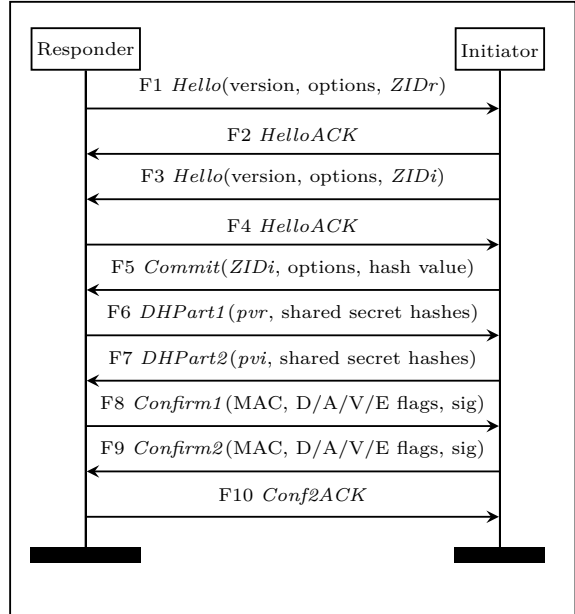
Responder

Initiator

F1 Hello(version, options, ZIDr)

F2 HelloACK

F3 Hello(version, options, ZIDi)

F4 HelloACK

F5 Commit(ZIDi, options, hash value)

F6 DHPart1(pvr, shared secret hashes)

F7 DHPart2(pvi, shared secret hashes)

F8 Confirm1(MAC, D/A/V/E flags, sig)

F9 Confirm2(MAC, D/A/V/E flags, sig)

F10 Conf2ACK